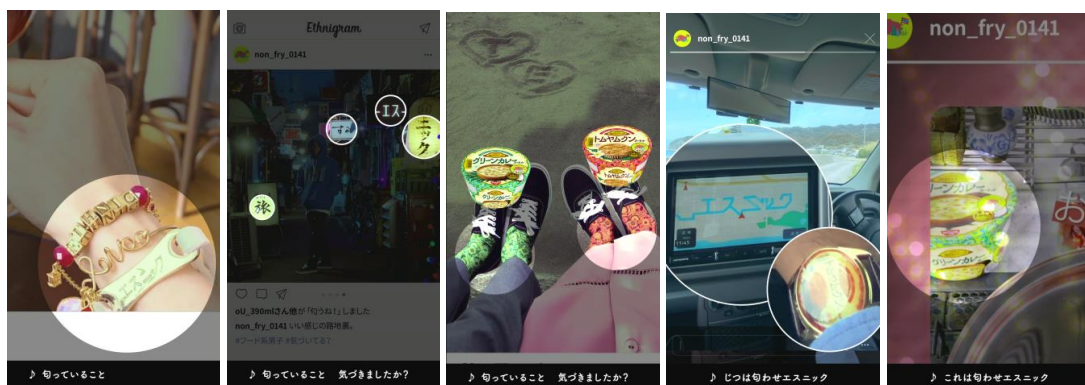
ETHNIC
love
エスニック
♪ 匂っていること

Ethnigram
non_fry_0141
すい
エス
ニック
旅
oU_390mlさん他が「匂うね!」しました
non_fry_0141 いい感じの路地裏。
#ワード系男子 #気づいてる?
♪ 匂っていること　気づきましたか?

グリーンカレー
トムヤムクン
グリーンカレー
♪ 匂っていること　気づきましたか?

non_fry_0141
エスニック
♪ じつは匂わせエスニック

non_fry_0141
グリーンカレー
グリーンカレー
お
♪ これは匂わせエスニック